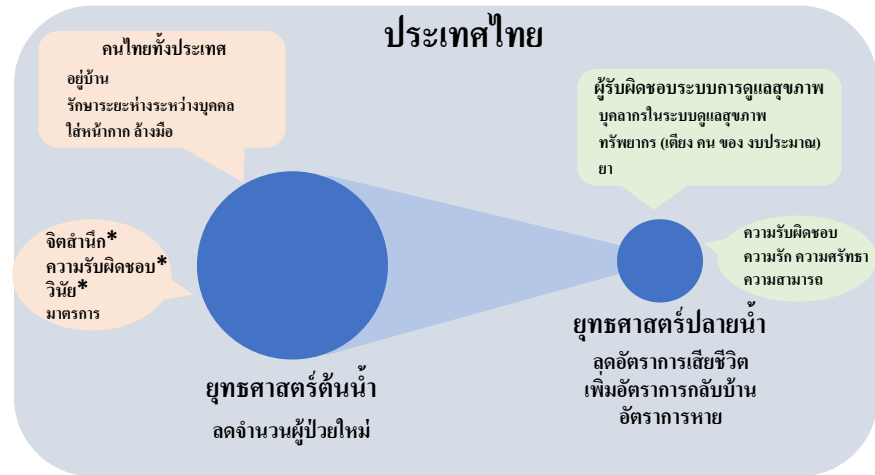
ประเทศไทย

คนไทยทั้งประเทศ
อยู่บ้าน
รักษาระยะห่างระหว่างบุคคล
ใส่หน้ากาก ล้างมือ

ผู้รับผิดชอบระบบการดูแลสุขภาพ
บุคลากรในระบบดูแลสุขภาพ
ทรัพยากร (เตียง คน ของ งบประมาณ)
ยา

จิตสำนึก*
ความรับผิดชอบ*
วินัย*
มาตรการ

ความรับผิดชอบ
ความรัก ความศรัทธา
ความสามารถ

ยุทธศาสตร์ปลายน้ำ
ลดอัตราการเสียชีวิต
เพิ่มอัตราการกลับบ้าน
อัตราการหาย

ยุทธศาสตร์ต้นน้ำ
ลดจำนวนผู้ป่วยใหม่